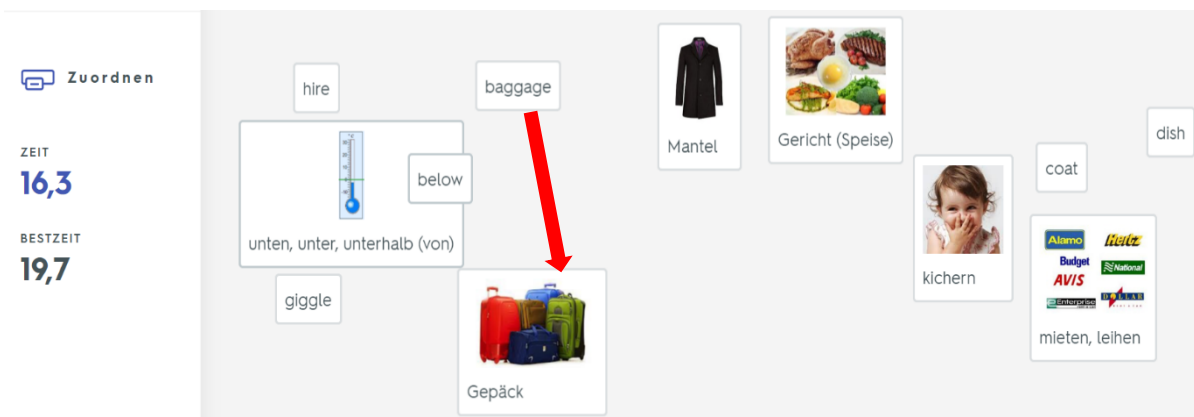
Zuordnen

ZEIT
16,3

BESTZEIT
19,7

hire

baggage

unten, unter, unterhalb (von)

below

giggle

Gepäck

Mantel

Gericht (Speise)

kichern

coat

dish

Alamo
Hertz
Budget
AVIS
National
Enterprise
Dollar

mieten, leihen